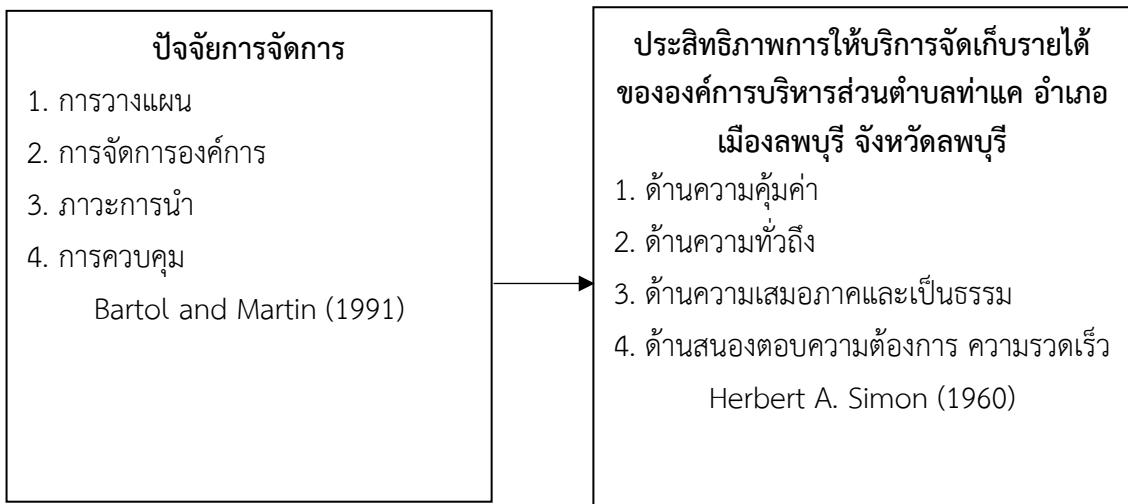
ปัจจัยการจัดการ
1. การวางแผน
2. การจัดการองค์การ
3. ภาวะการนำ
4. การควบคุม
Bartol and Martin (1991)

ประสิทธิภาพการให้บริการจัดเก็บรายได้ขององค์การบริหารส่วนตำบลท่าแค อำเภอเมืองลพบุรี จังหวัดลพบุรี
1. ด้านความคุ้มค่า
2. ด้านความทั่วถึง
3. ด้านความเสมอภาคและเป็นธรรม
4. ด้านสนองตอบความต้องการ ความรวดเร็ว
Herbert A. Simon (1960)